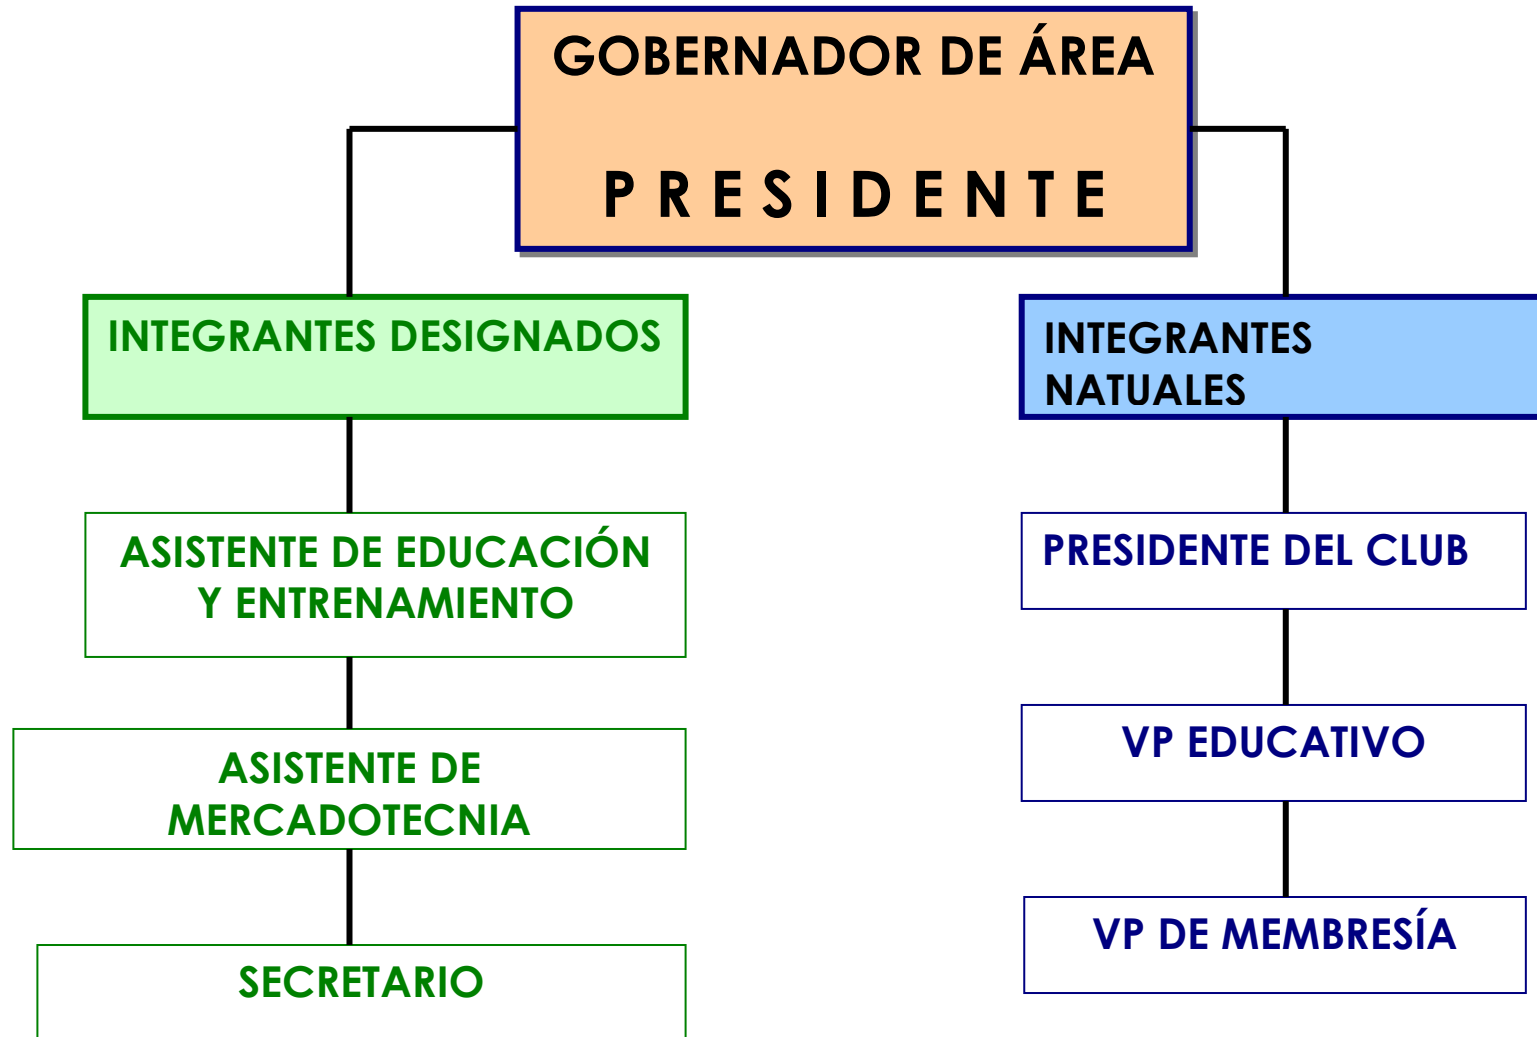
GOBERNADOR DE ÁREA

PRESIDENTE

INTEGRANTES DESIGNADOS

ASISTENTE DE EDUCACIÓN Y ENTRENAMIENTO

ASISTENTE DE MERCADOTECNIA

SECRETARIO

INTEGRANTES NATUALES

PRESIDENTE DEL CLUB

VP EDUCATIVO

VP DE MEMBRESÍA